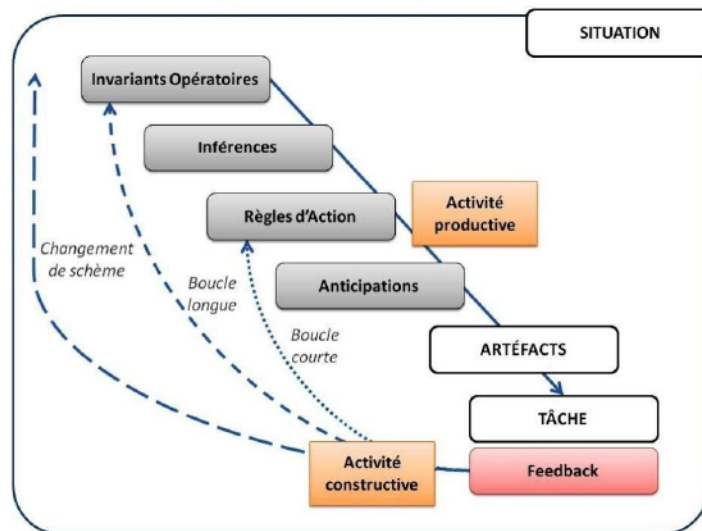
SITUATION

Invariants Opératoires

Inférences

Règles d'Action

Activité productive

Anticipations

ARTÉFACTS

TÂCHE

Changement de schème

Boucle longue

Boucle courte

Activité constructive

Feedback